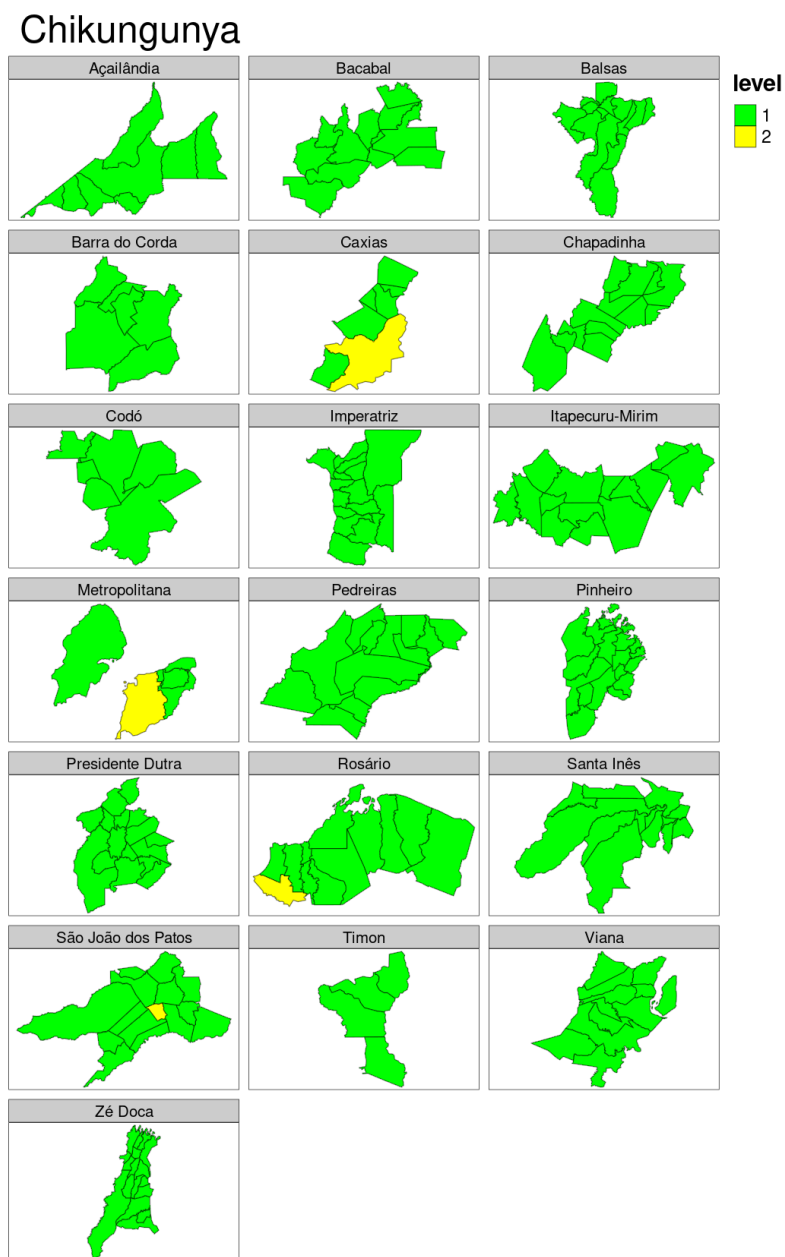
Chikungunya

Açailândia

Bacabal

Balsas

level
1
2

Barra do Corda

Caxias

Chapadinha

Codó

Imperatriz

Itapecuru-Mirim

Metropolitana

Pedreiras

Pinheiro

Presidente Dutra

Rosário

Santa Inês

São João dos Patos

Timon

Viana

Zé Doca